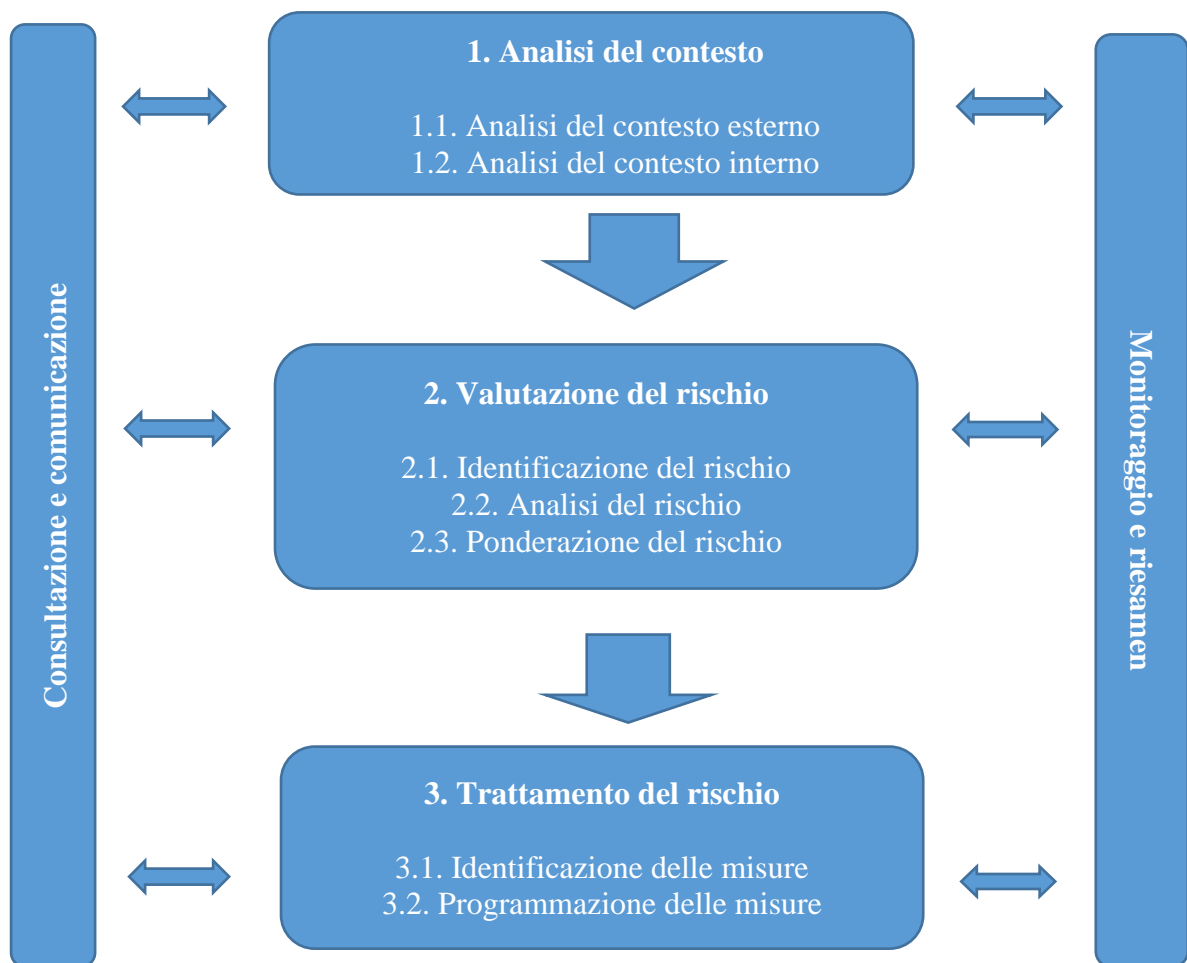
Consultazione e comunicazione

1. Analisi del contesto

1.1. Analisi del contesto esterno
1.2. Analisi del contesto interno

2. Valutazione del rischio

2.1. Identificazione del rischio
2.2. Analisi del rischio
2.3. Ponderazione del rischio

3. Trattamento del rischio

3.1. Identificazione delle misure
3.2. Programmazione delle misure

Monitoraggio e riesamen